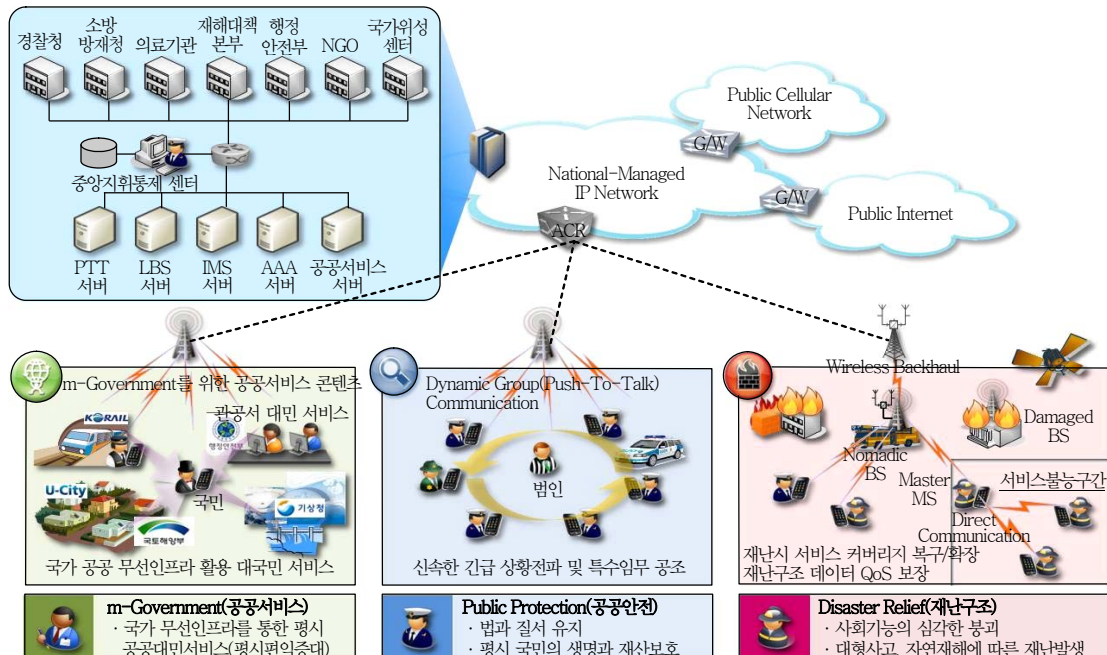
경찰청
소방 방재청
의료기관
재해대책 본부
행정 안전부
NGO
국가위성 센터
중앙지휘통제 센터
PTT 서버
LBS 서버
IMS 서버
AAA 서버
공공서비스 서버

Public Cellular Network
G/W
National-Managed IP Network
G/W
Public Internet
ACR

m-Government를 위한 공공서비스 콘텐츠
관공서 대민 서비스
KORAIL
행정안전부
U-City
국민
기상청
국토해양부
국가 공공 무선인프라 활용 대국민 서비스

Dynamic Group(Push-To-Talk) Communication
범인
신속한 긴급 상황전파 및 특수임무 공조

Wireless Backhaul
Damaged BS
Nomadic BS
Master MS
서비스불능구간
Direct Communication
재난시 서비스 커버리지 복구/확장
재난구조 데이터 QoS 보장

m-Government(공공서비스)
· 국가 무선인프라를 통한 평시 공공대민서비스(편시편익증대)

Public Protection(공공안전)
· 법과 질서 유지
· 평시 국민의 생명과 재산보호

Disaster Relief(재난구조)
· 사회기능의 심각한 붕괴
· 대형사고, 자연재해에 따른 재난발생